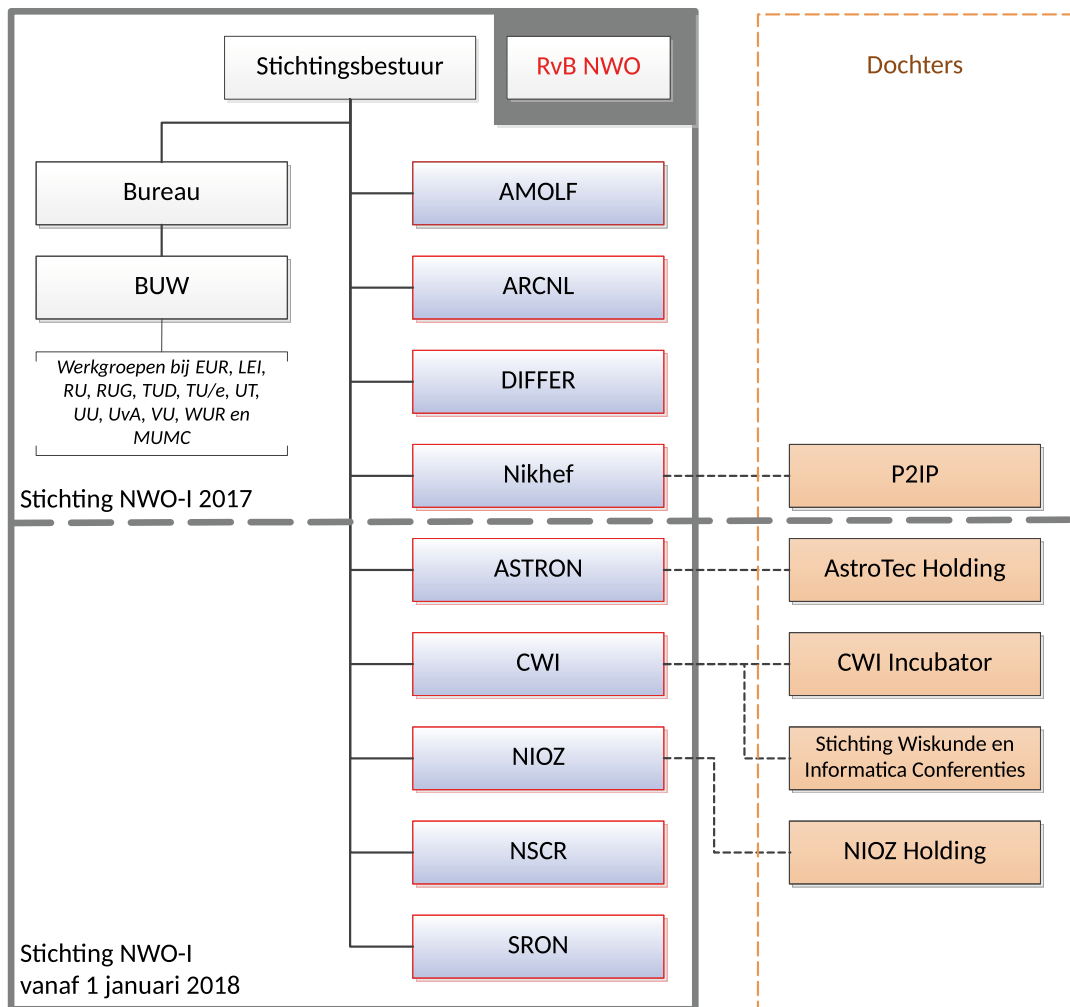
Stichtingsbestuur

RvB NWO

Dochters

Bureau

BUW

Werkgroepen bij EUR, LEI, RU, RUG, TUD, TU/e, UT, UU, UvA, VU, WUR en MUMC

AMOLF

ARCNL

DIFFER

Nikhef

P2IP

Stichting NWO-I 2017

ASTRON

AstroTec Holding

CWI

CWI Incubator

Stichting Wiskunde en Informatica Conferenties

NIOZ

NIOZ Holding

NSCR

SRON

Stichting NWO-I vanaf 1 januari 2018